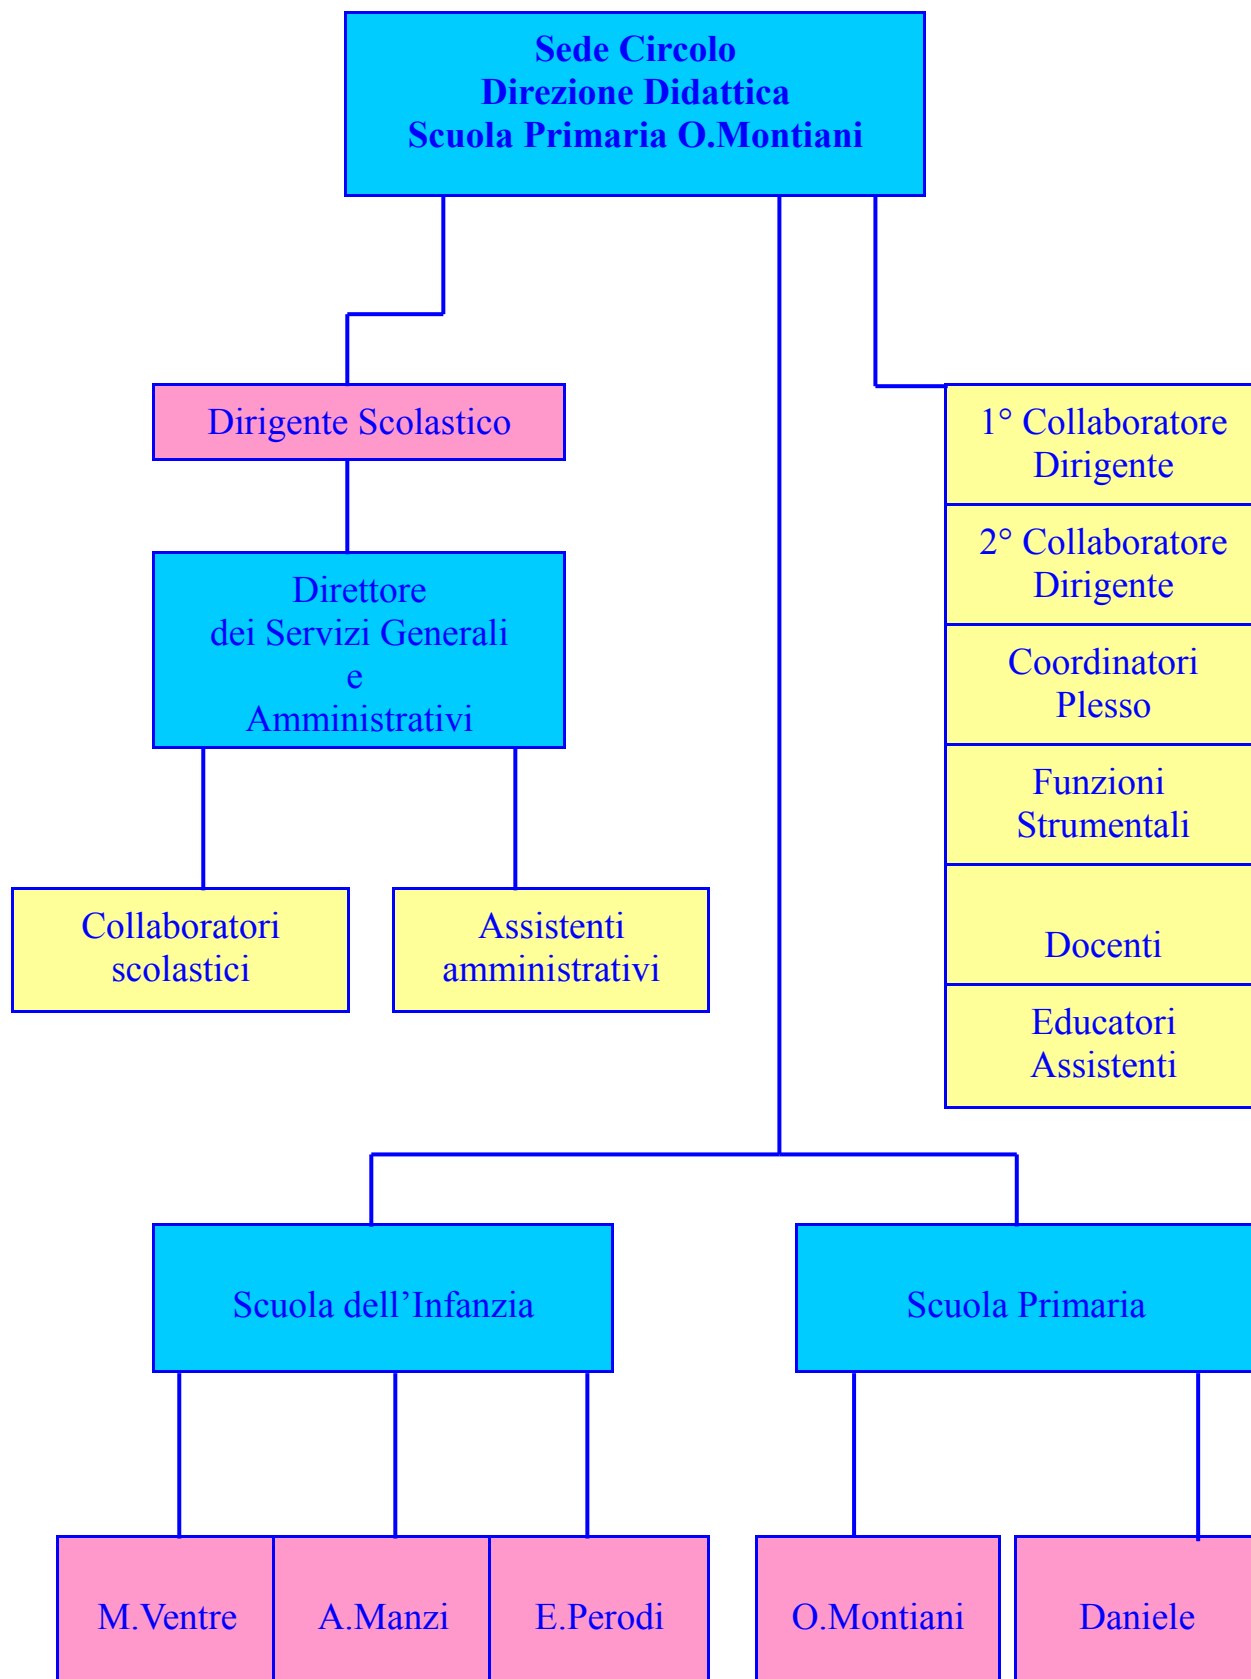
Sede Circolo
Direzione Didattica
Scuola Primaria O.Montiani

Dirigente Scolastico

Direttore
dei Servizi Generali
e
Amministrativi

Collaboratori scolastici

Assistenti amministrativi

1° Collaboratore Dirigente

2° Collaboratore Dirigente

Coordinatori Plesso

Funzioni Strumentali

Docenti

Educatori Assistenti

Scuola dell’Infanzia

Scuola Primaria

M.Ventre

A.Manzi

E.Perodi

O.Montiani

Daniele